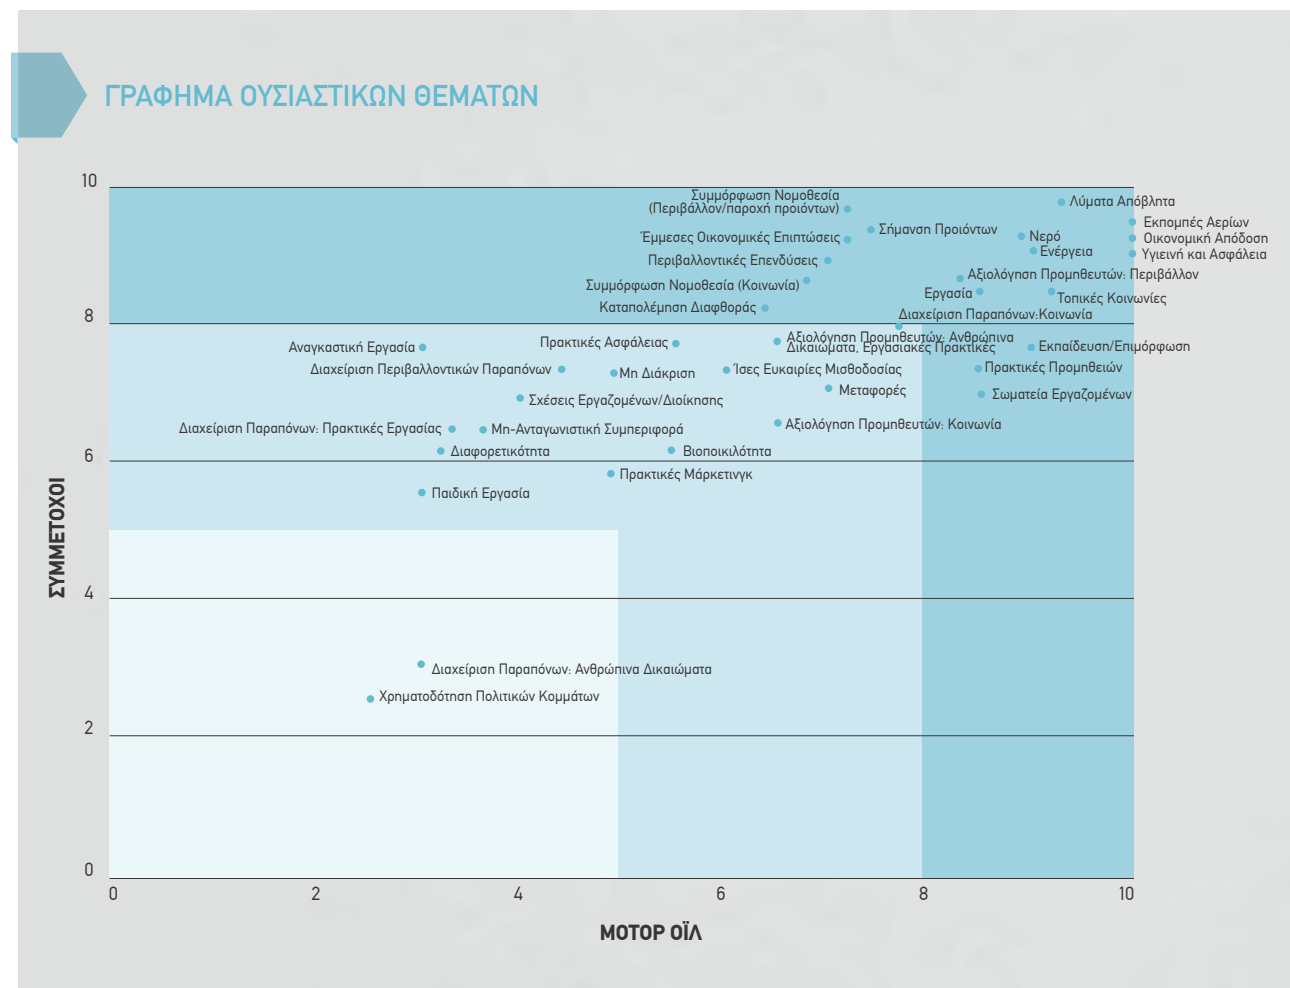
ΓΡΑΦΗΜΑ ΟΥΣΙΑΣΤΙΚΩΝ ΘΕΜΑΤΩΝ

10
8
6
4
2
0

ΣΥΜΜΕΤΟΧΟΙ

Συμμόρφωση Νομοθεσία (Περιβάλλον/παροχή προιόντων)
Λύματα Απόβλητα
Σήμανση Προιόντων
Εκπομπές Αερίων
Έμμεσες Οικονομικές Επιπτώσεις
Νερό
Οικονομική Απόδοση
Ενέργεια
Υγιεινή και Ασφάλεια
Περιβαλλοντικές Επενδύσεις
Αξιολόγηση Προμηθευτών: Περιβάλλον
Συμμόρφωση Νομοθεσία (Κοινωνία)
Εργασία
Τοπικές Κοινωνίες
Καταπολέμηση Διαφθοράς
Διαχείριση Παραπόνων:Κοινωνία
Αξιολόγηση Προμηθευτών: Ανθρώπινα Δικαιώματα, Εργασιακές Πρακτικές
Αναγκαστική Εργασία
Πρακτικές Ασφάλειας
Εκπαίδευση/Επιμόρφωση
Διαχείριση Περιβαλλοντικών Παραπόνων
Μη Διάκριση
Ίσες Ευκαιρίες Μισθοδοσίας
Πρακτικές Προμηθειών
Μεταφορές
Σωματεία Εργαζομένων
Σχέσεις Εργαζομένων/Διοίκησης
Διαχείριση Παραπόνων: Πρακτικές Εργασίας
Μη-Ανταγωνιστική Συμπεριφορά
Αξιολόγηση Προμηθευτών: Κοινωνία
Διαφορετικότητα
Βιοποικιλότητα
Πρακτικές Μάρκετινγκ
Παιδική Εργασία
Διαχείριση Παραπόνων: Ανθρώπινα Δικαιώματα
Χρηματοδότηση Πολιτικών Κομμάτων

0
2
4
6
8
10

ΜΟΤΟΡ ΟΪΛ